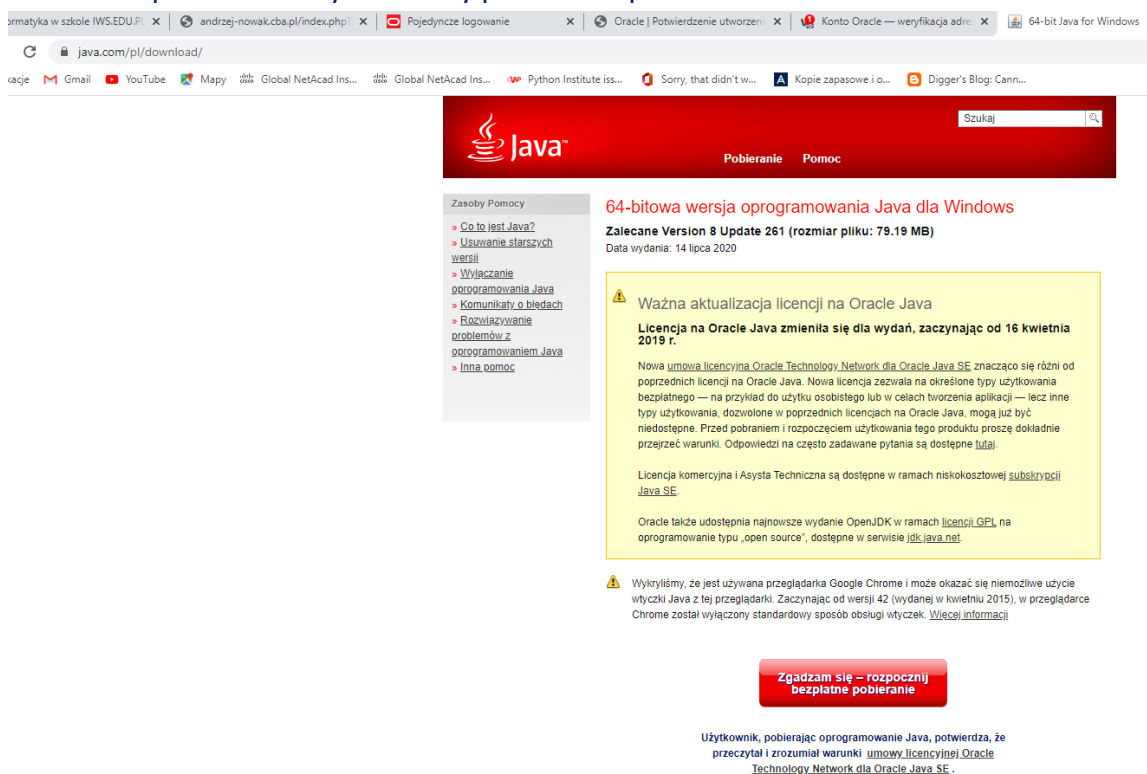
rmatyka w szkole IWS.EDU.Pl × | andrzej-nowak.cba.pl/index.php × | Pojedyncze logowanie × | Oracle | Potwierdzenie utworzen × | Konto Oracle — weryfikacja adre × | 64-bit Java for Windows

java.com/pl/download/

acje Gmail YouTube Mapy Global NetAcad Ins... Global NetAcad Ins... Python Institute iss... Sorry, that didn't w... Kopie zapasowe i o... Digger's Blog: Cann...

Java

Szukaj

Pobieranie Pomoc

Zasoby Pomocy

» Co to jest Java?
» Usuwanie starszych wersji
» Wyłączanie oprogramowania Java
» Komunikaty o błędach
» Rozwiązywanie problemów z oprogramowaniem Java
» Inna pomoc

64-bitowa wersja oprogramowania Java dla Windows

Zalecane Version 8 Update 261 (rozmiar pliku: 79.19 MB)
Data wydania: 14 lipca 2020

Ważna aktualizacja licencji na Oracle Java

Licencja na Oracle Java zmieniła się dla wydań, zaczynając od 16 kwietnia 2019 r.

Nowa umowa licencyjna Oracle Technology Network dla Oracle Java SE znacząco się różni od poprzednich licencji na Oracle Java. Nowa licencja zezwala na określone typy użytkowania bezpłatnego — na przykład do użytku osobistego lub w celach tworzenia aplikacji — lecz inne typy użytkowania, dozwolone w poprzednich licencjach na Oracle Java, mogą już być niedostępne. Przed pobraniem i rozpoczęciem użytkowania tego produktu proszę dokładnie przejrzeć warunki. Odpowiedzi na często zadawane pytania są dostępne tutaj.

Licencja komercyjna i Asysta Techniczna są dostępne w ramach niskokosztowej subskrypcji Java SE.

Oracle także udostępnia najnowsze wydanie OpenJDK w ramach licencji GPL na oprogramowanie typu „open source", dostępne w serwisie jdk.java.net.

Wykryliśmy, że jest używana przeglądarka Google Chrome i może okazać się niemożliwe użycie wtyczki Java z tej przeglądarki. Zaczynając od wersji 42 (wydanej w kwietniu 2015), w przeglądarce Chrome został wyłączony standardowy sposób obsługi wtyczek. Więcej informacji

Zgadzam się – rozpocznij bezpłatne pobieranie

Użytkownik, pobierając oprogramowanie Java, potwierdza, że przeczytał i zrozumiał warunki umowy licencyjnej Oracle Technology Network dla Oracle Java SE .